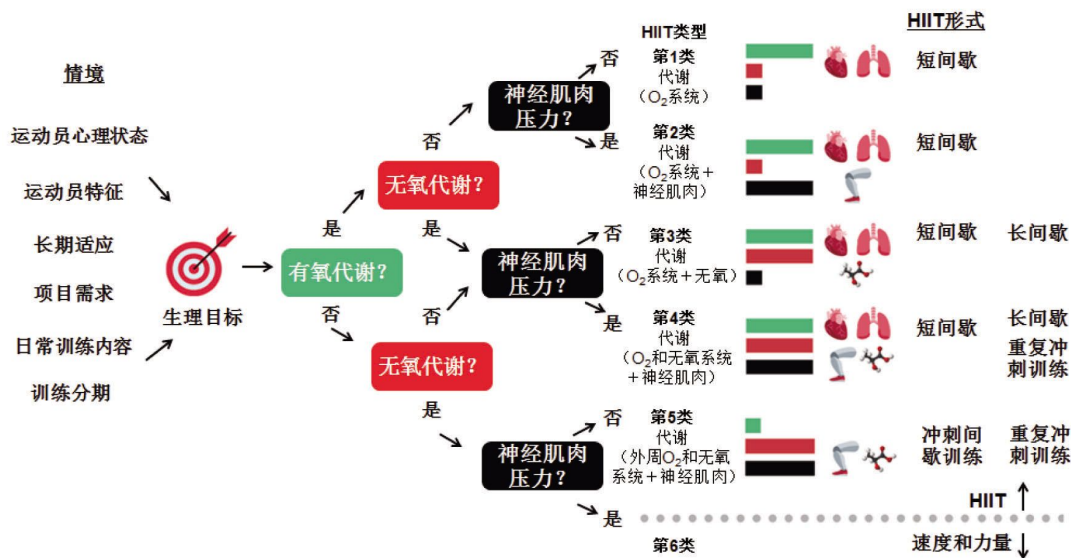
情境

运动员心理状态

运动员特征

长期适应

项目需求

日常训练内容

训练分期

生理目标

有氧代谢？

是

否

无氧代谢？

否

是

无氧代谢？

是

否

神经肌肉压力？

神经肌肉压力？

神经肌肉压力？

否

是

否

是

否

是

HIIT类型

第1类
代谢
（$O_2$系统）

第2类
代谢
（$O_2$系统＋神经肌肉）

第3类
代谢
（$O_2$系统＋无氧）

第4类
代谢
（$O_2$和无氧系统＋神经肌肉）

第5类
代谢
（外周$O_2$和无氧系统＋神经肌肉）

第6类

HIIT形式

短间歇

短间歇

短间歇　长间歇

短间歇　长间歇
重复冲刺训练

冲刺间歇训练　重复冲刺训练

HIIT ↑

速度和力量 ↓